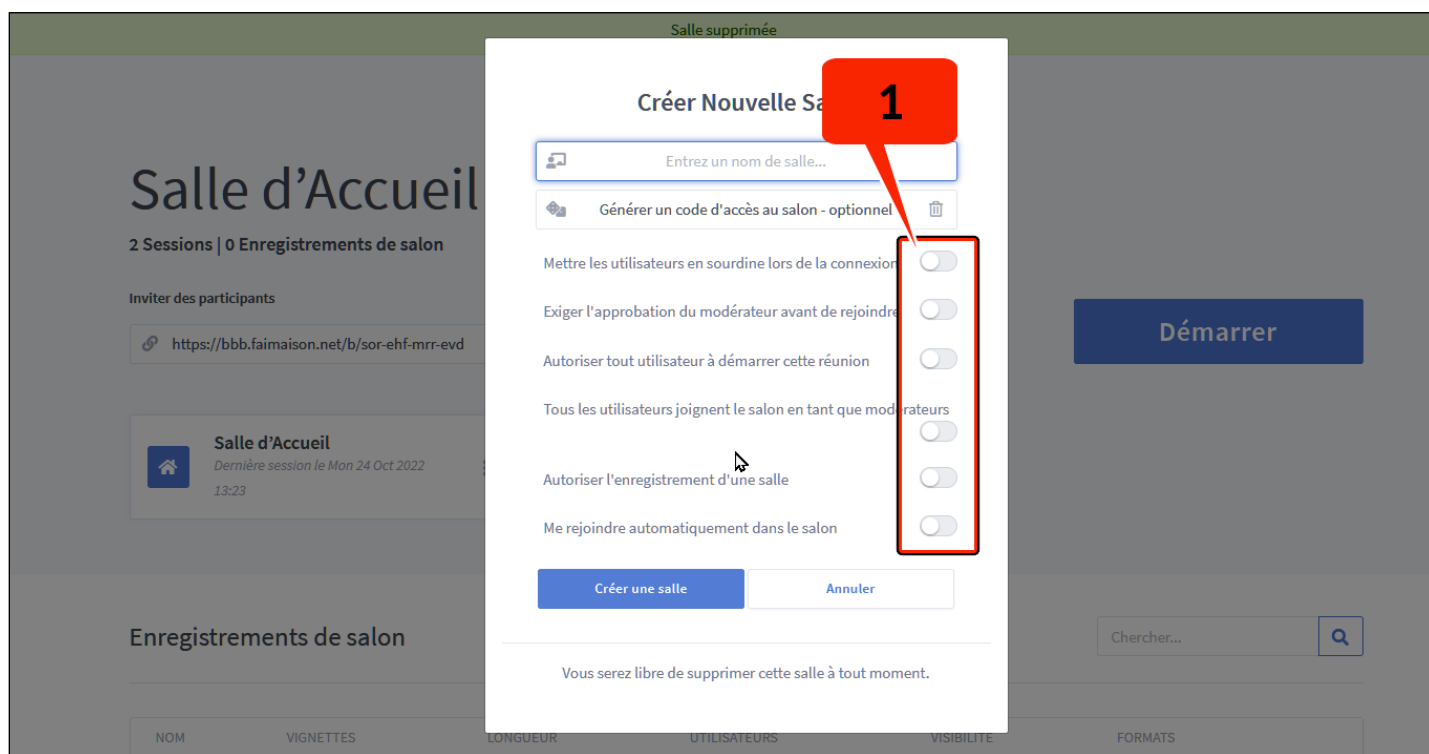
Salle supprimée

Salle d'Accueil

2 Sessions | 0 Enregistrements de salon

Inviter des participants

https://bbb.faimaison.net/b/sor-ehf-mrr-evd

Démarrer

Salle d'Accueil
Dernière session le Mon 24 Oct 2022 13:23

Enregistrements de salon

Chercher...

NOM VIGNETTES LONGUEUR UTILISATEURS VISIBILITE FORMATS

Créer Nouvelle Sa

1

Entrez un nom de salle...

Générer un code d'accès au salon - optionnel

Mettre les utilisateurs en sourdine lors de la connexion

Exiger l'approbation du modérateur avant de rejoindre

Autoriser tout utilisateur à démarrer cette réunion

Tous les utilisateurs joignent le salon en tant que modérateurs

Autoriser l'enregistrement d'une salle

Me rejoindre automatiquement dans le salon

Créer une salle

Annuler

Vous serez libre de supprimer cette salle à tout moment.